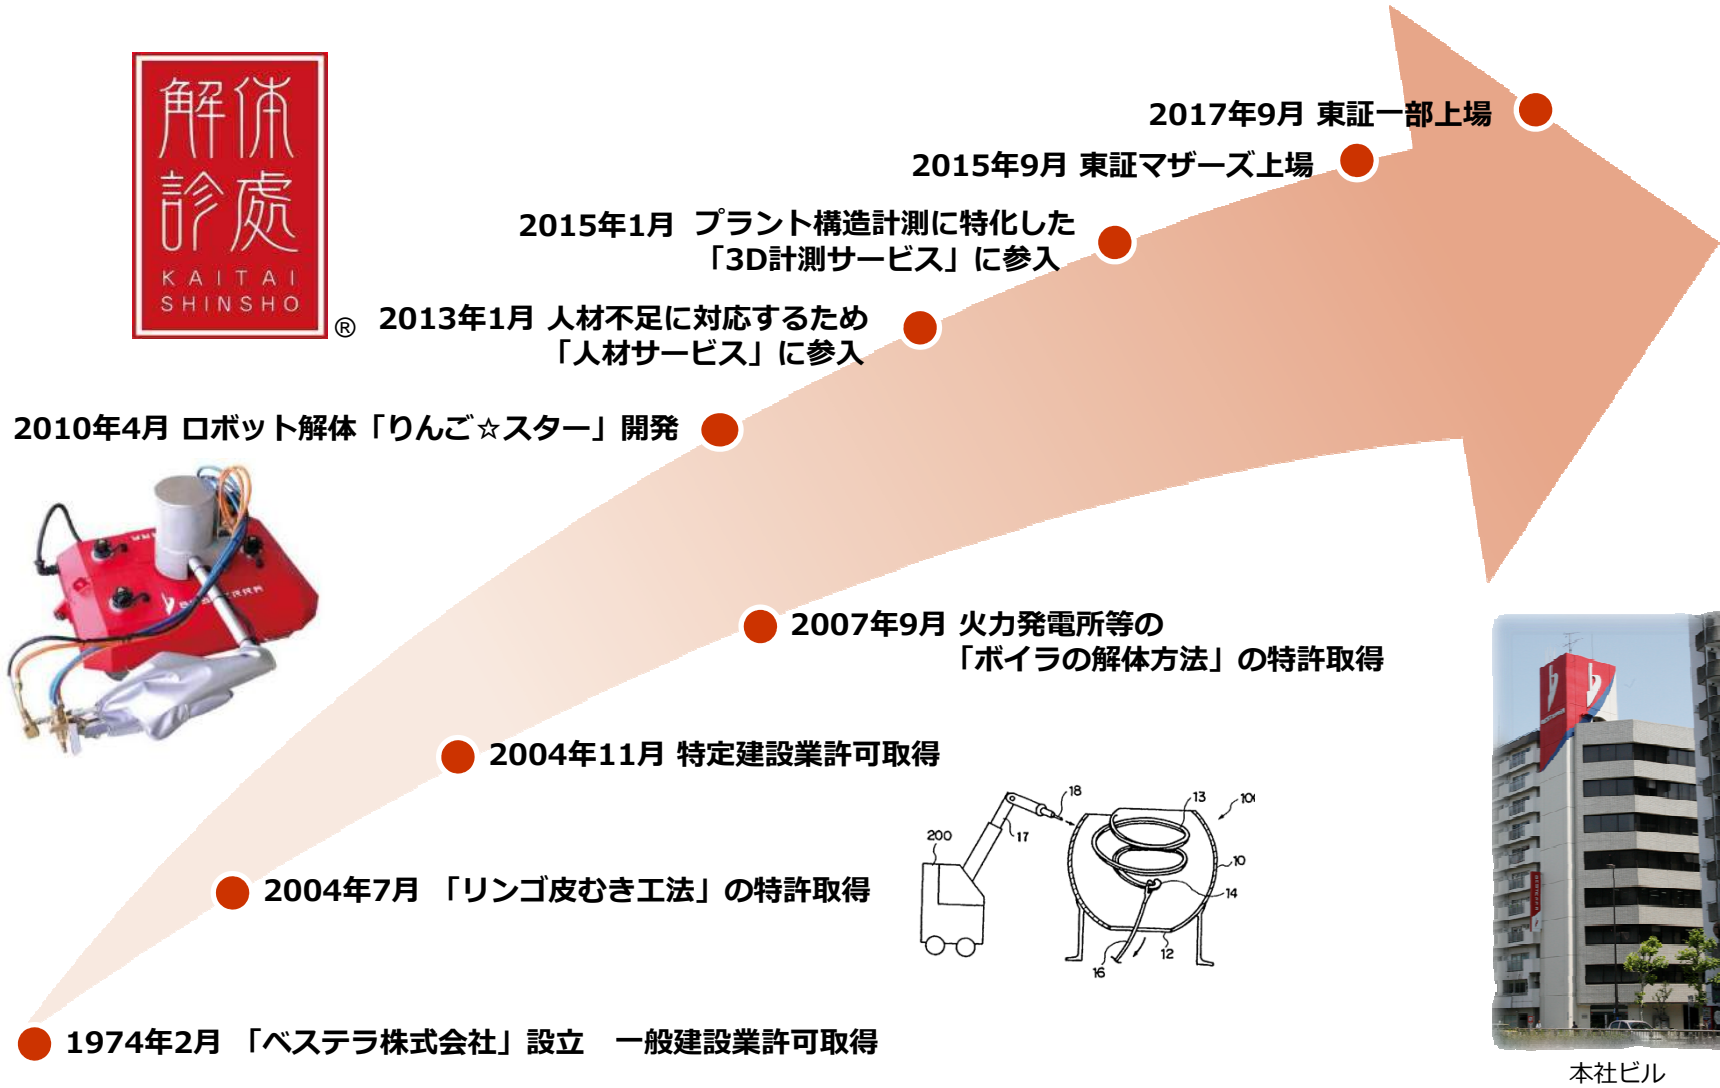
解体診処
KAITAI SHINSHO
®

2017年9月 東証一部上場

2015年9月 東証マザーズ上場

2015年1月 プラント構造計測に特化した「3D計測サービス」に参入

2013年1月 人材不足に対応するため「人材サービス」に参入

2010年4月 ロボット解体「りんご☆スター」開発

2007年9月 火力発電所等の「ボイラの解体方法」の特許取得

2004年11月 特定建設業許可取得

18
13
100
200
17
10
14
12
16

2004年7月 「リンゴ皮むき工法」の特許取得

1974年2月 「ベステラ株式会社」設立 一般建設業許可取得

本社ビル